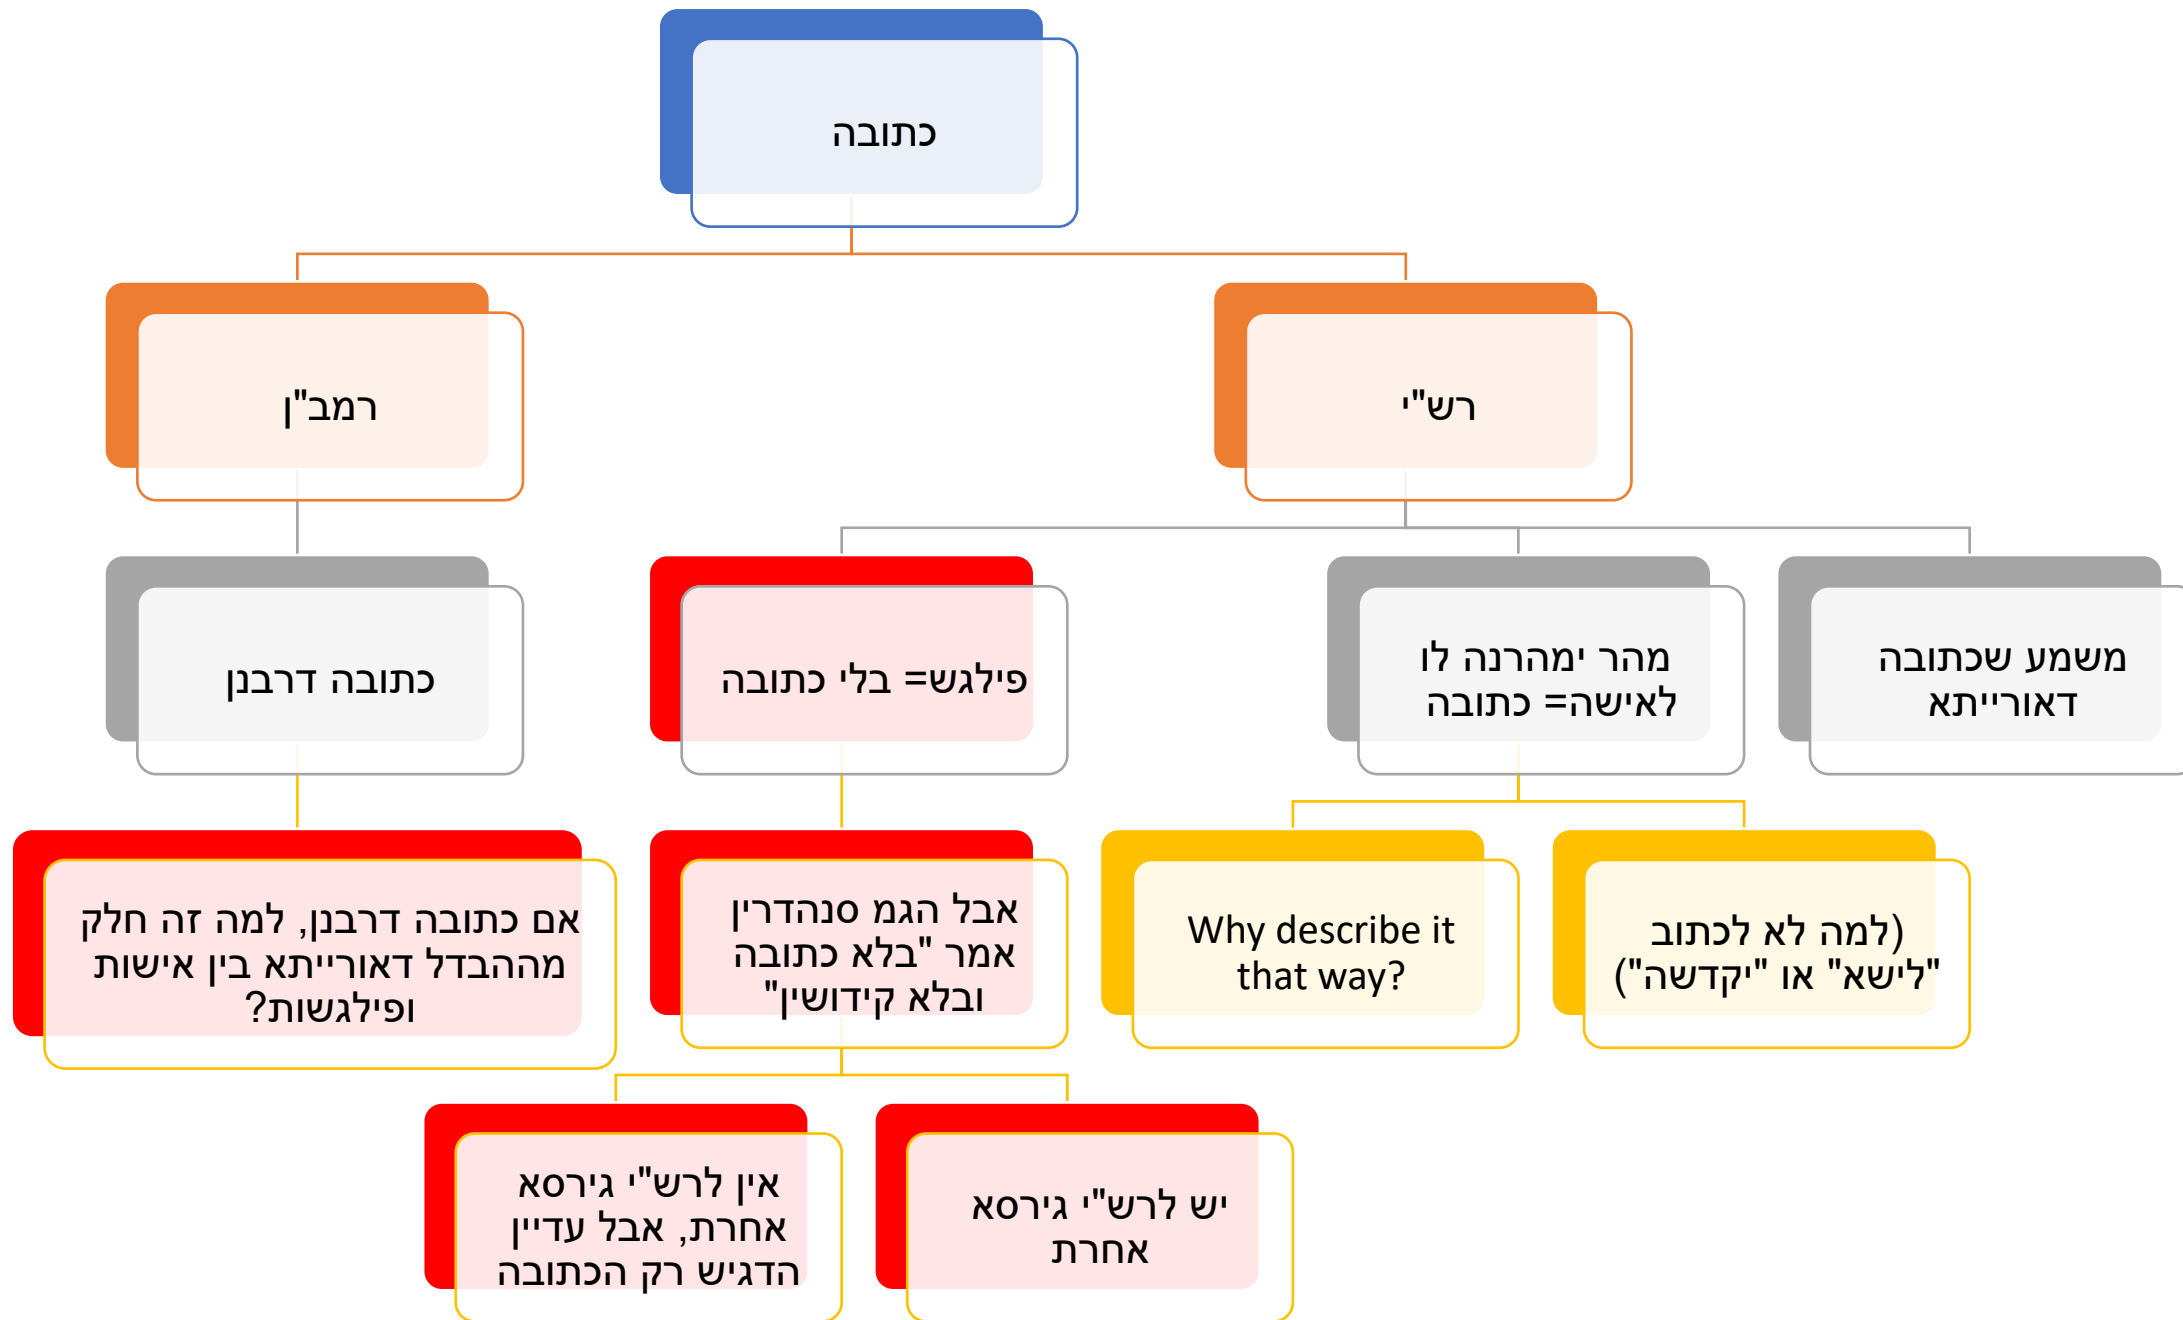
כתובה

רש"י

רמב"ן

משמע שכתובה דאורייתא

מהר ימהרנה לו לאישה =כתובה

פילגש= בלי כתובה

כתובה דרבנן

למה לא לכתוב) ("לישא" או "יקדשה"

Why describe it that way?

אבל הגמ סנהדרין אמר "בלא כתובה ובלא קידושין"

אם כתובה דרבנן, למה זה חלק מההבדל דאורייתא בין אישות ופילגשות?

יש לרש"י גירסא אחרת

אין לרש"י גירסא אחרת, אבל עדיין הדגיש רק הכתובה